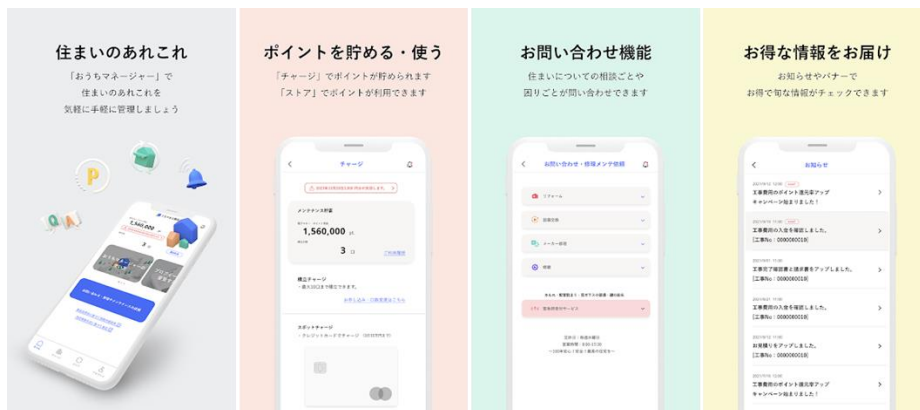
住まいのあれこれ

「おうちマネージャー」で
住まいのあれこれを
気軽に手軽に管理しましょう

1,560,000

Q A

P

ポイントを貯める・使う

「チャージ」でポイントが貯められます
「ストア」でポイントが利用できます

チャージ

メンテナンス貯金

1,560,000 pt

3 口

積立チャージ

スポットチャージ

お問い合わせ機能

住まいについての相談ごとや
困りごとが問い合わせできます

お問い合わせ・住場メンテ依頼

リフォーム

メーカー相談

お得な情報をお届け

お知らせやバナーで
お得で旬な情報がチェックできます

お知らせ

工事費用のポイント還元率アップ
キャンペーン始まりました！

工事費用の入金を確認しました。
[工事No：0080080018]

工事完了報告書と請求書をアップしました。
[工事No：0080080018]

工事費用の入金を確認しました。
[工事No：0080080018]

お見積もりをアップしました。
[工事No：0080080018]

工事費用のポイント還元率アップ
キャンペーン始まりました！